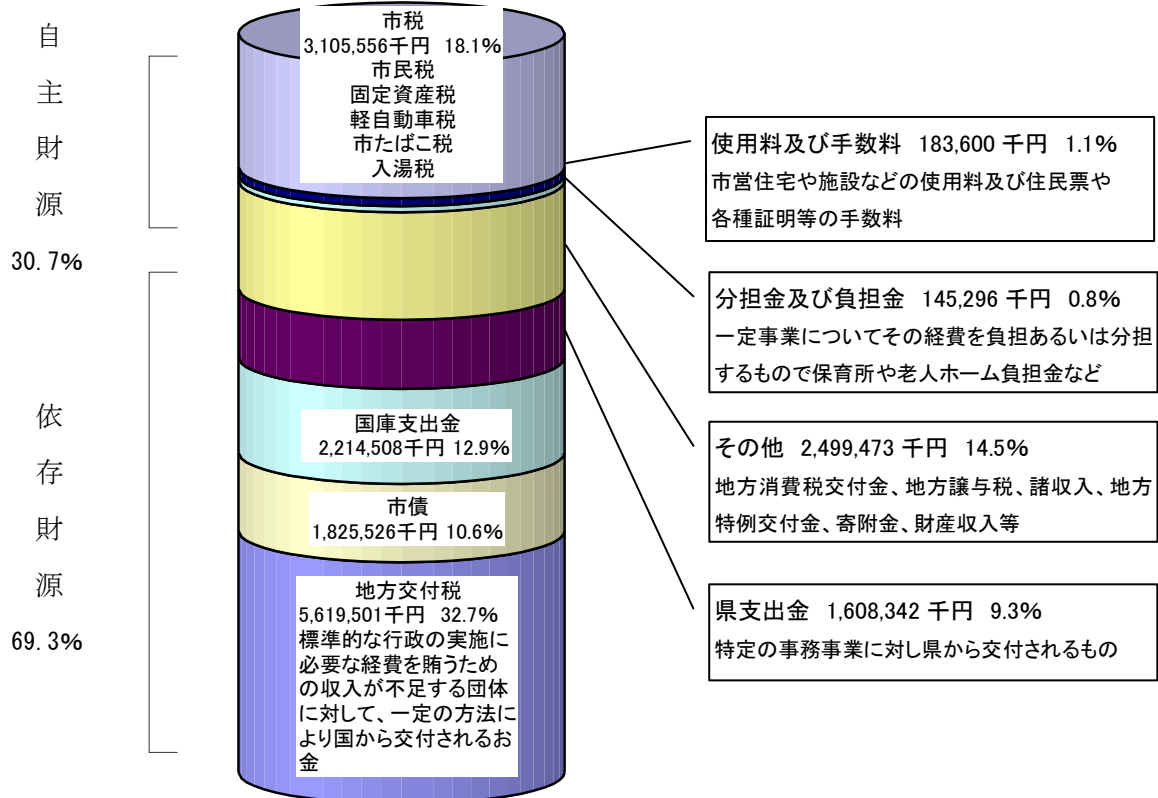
自
主
財
源
30.7%

依
存
財
源
69.3%

市税
3,105,556千円 18.1%
市民税
固定資産税
軽自動車税
市たばこ税
入湯税

使用料及び手数料 183,600 千円 1.1%
市営住宅や施設などの使用料及び住民票や各種証明等の手数料

分担金及び負担金 145,296 千円 0.8%
一定事業についてその経費を負担あるいは分担するもので保育所や老人ホーム負担金など

その他 2,499,473 千円 14.5%
地方消費税交付金、地方譲与税、諸収入、地方特例交付金、寄附金、財産収入等

国庫支出金
2,214,508千円 12.9%

市債
1,825,526千円 10.6%

県支出金 1,608,342 千円 9.3%
特定の事務事業に対し県から交付されるもの

地方交付税
5,619,501千円 32.7%
標準的な行政の実施に必要な経費を賄うための収入が不足する団体に対して、一定の方法により国から交付されるお金